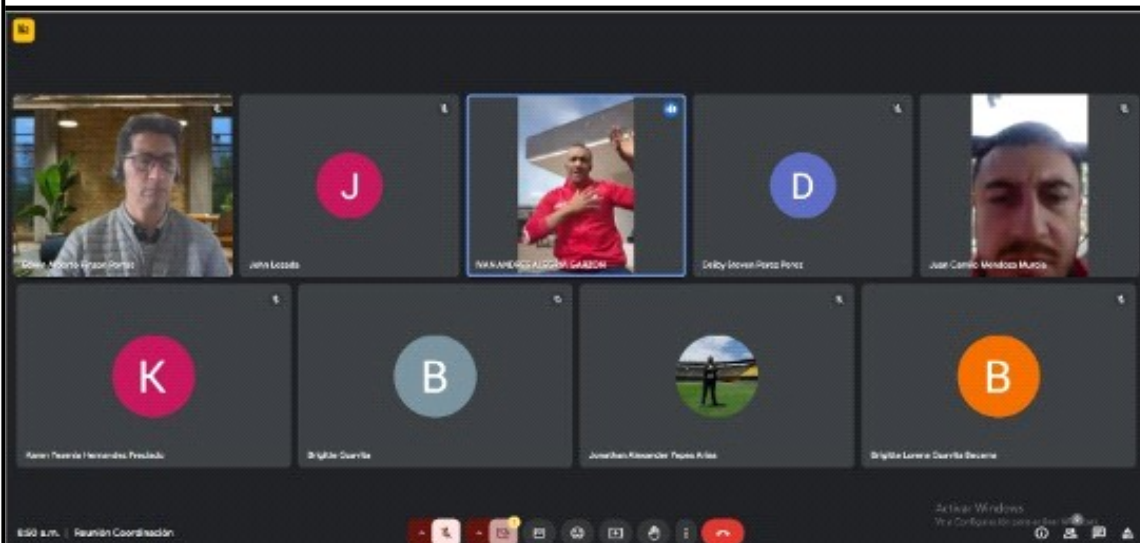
Edwin Alberto Rincon Portes

J

John Lozada

IVAN ANDRES ALEGRIA GARZON

D

Deiby Steven Porto Perez

Juan Camilo Mendoza Murcia

K

Karen Yesenia Hernandez Preciado

B

Brigitte Osorio

Jonathan Alexander Tapeo Arias

B

Brigitte Lorena Osorio Becerra

6:50 a.m. | Reunión Coordinación

Activar Windows
Ve a Configuración para activar Windows.